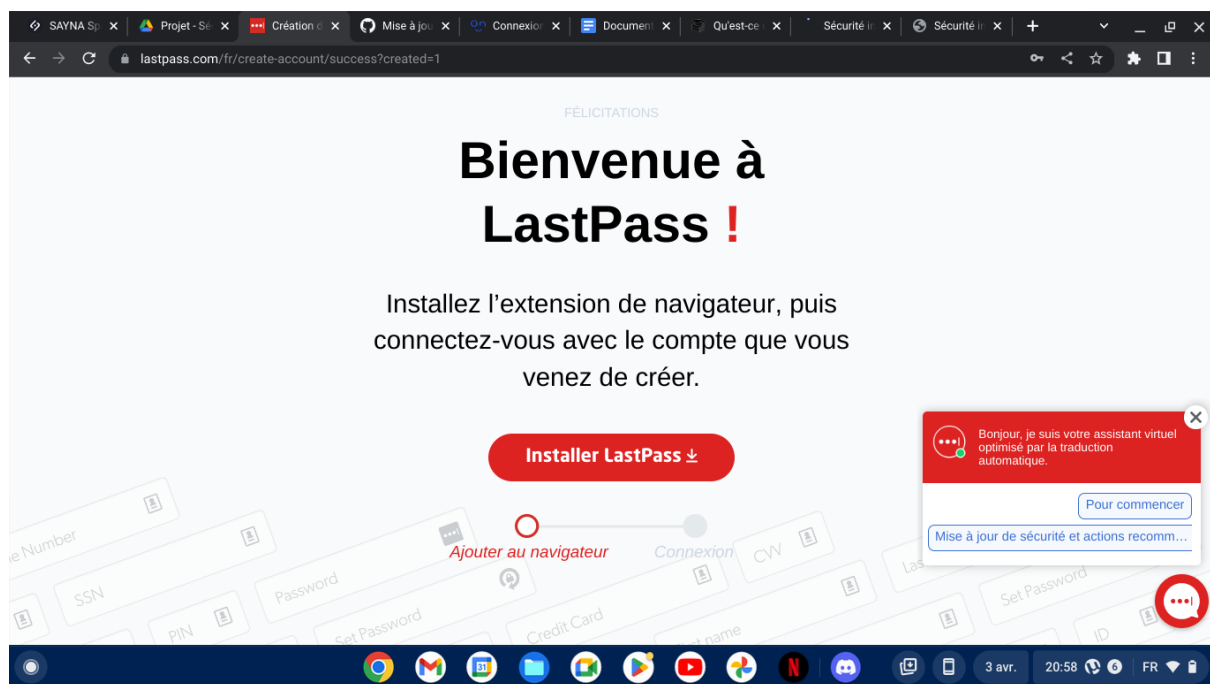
SAYNA Sp ✕ | Projet - Sé ✕ | Création d ✕ | Mise à jou ✕ | Connexion ✕ | Document ✕ | Qu'est-ce ✕ | Sécurité in ✕ | Sécurité in ✕ | +

lastpass.com/fr/create-account/success?created=1

FÉLICITATIONS

Bienvenue à LastPass !

Installez l'extension de navigateur, puis connectez-vous avec le compte que vous venez de créer.

Installer LastPass

Ajouter au navigateur

Connexion

e Number SSN PIN Password Set Password Credit Card CVV name Las Set Password ID

Bonjour, je suis votre assistant virtuel optimisé par la traduction automatique.

Pour commencer

Mise à jour de sécurité et actions recomm…

3 avr. 20:58 6 FR